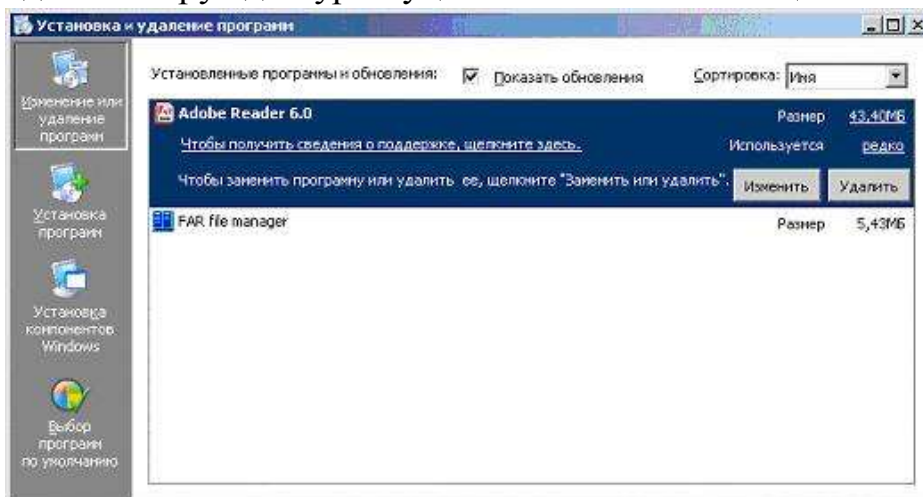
Установка и удаление программ

Изменение или удаление программ

Установка программ

Установка компонентов Windows

Выбор программ по умолчанию

Установленные программы и обновления: Показать обновления Сортировка: Имя

Adobe Reader 6.0 Размер 43,40МБ

Чтобы получить сведения о поддержке, щелкните здесь. Используется редко

Чтобы заменить программу или удалить ее, щелкните "Заменить или удалить". Изменить Удалить

FAR file manager Размер 5,43МБ